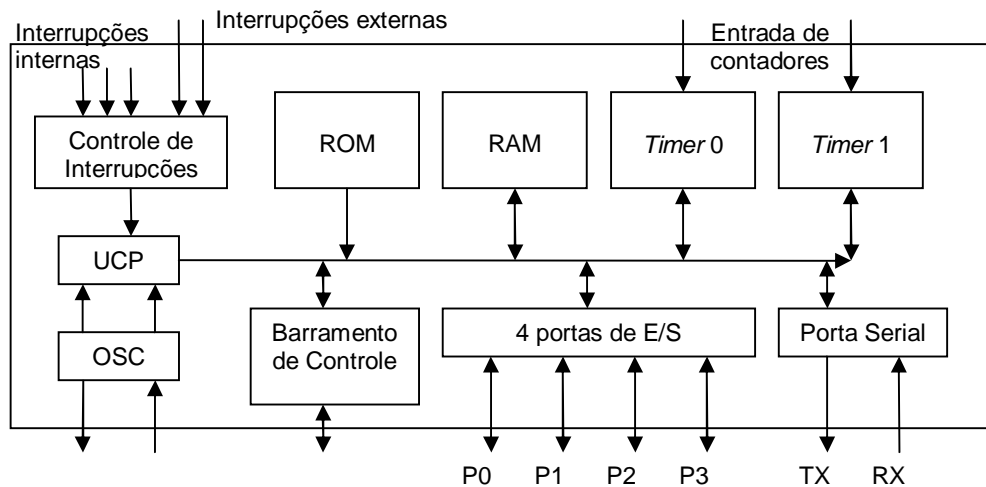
Interrupções internas

Interrupções externas

Entrada de contadores

Controle de Interrupções

ROM

RAM

Timer 0

Timer 1

UCP

OSC

Barramento de Controle

4 portas de E/S

Porta Serial

P0 P1 P2 P3

TX RX